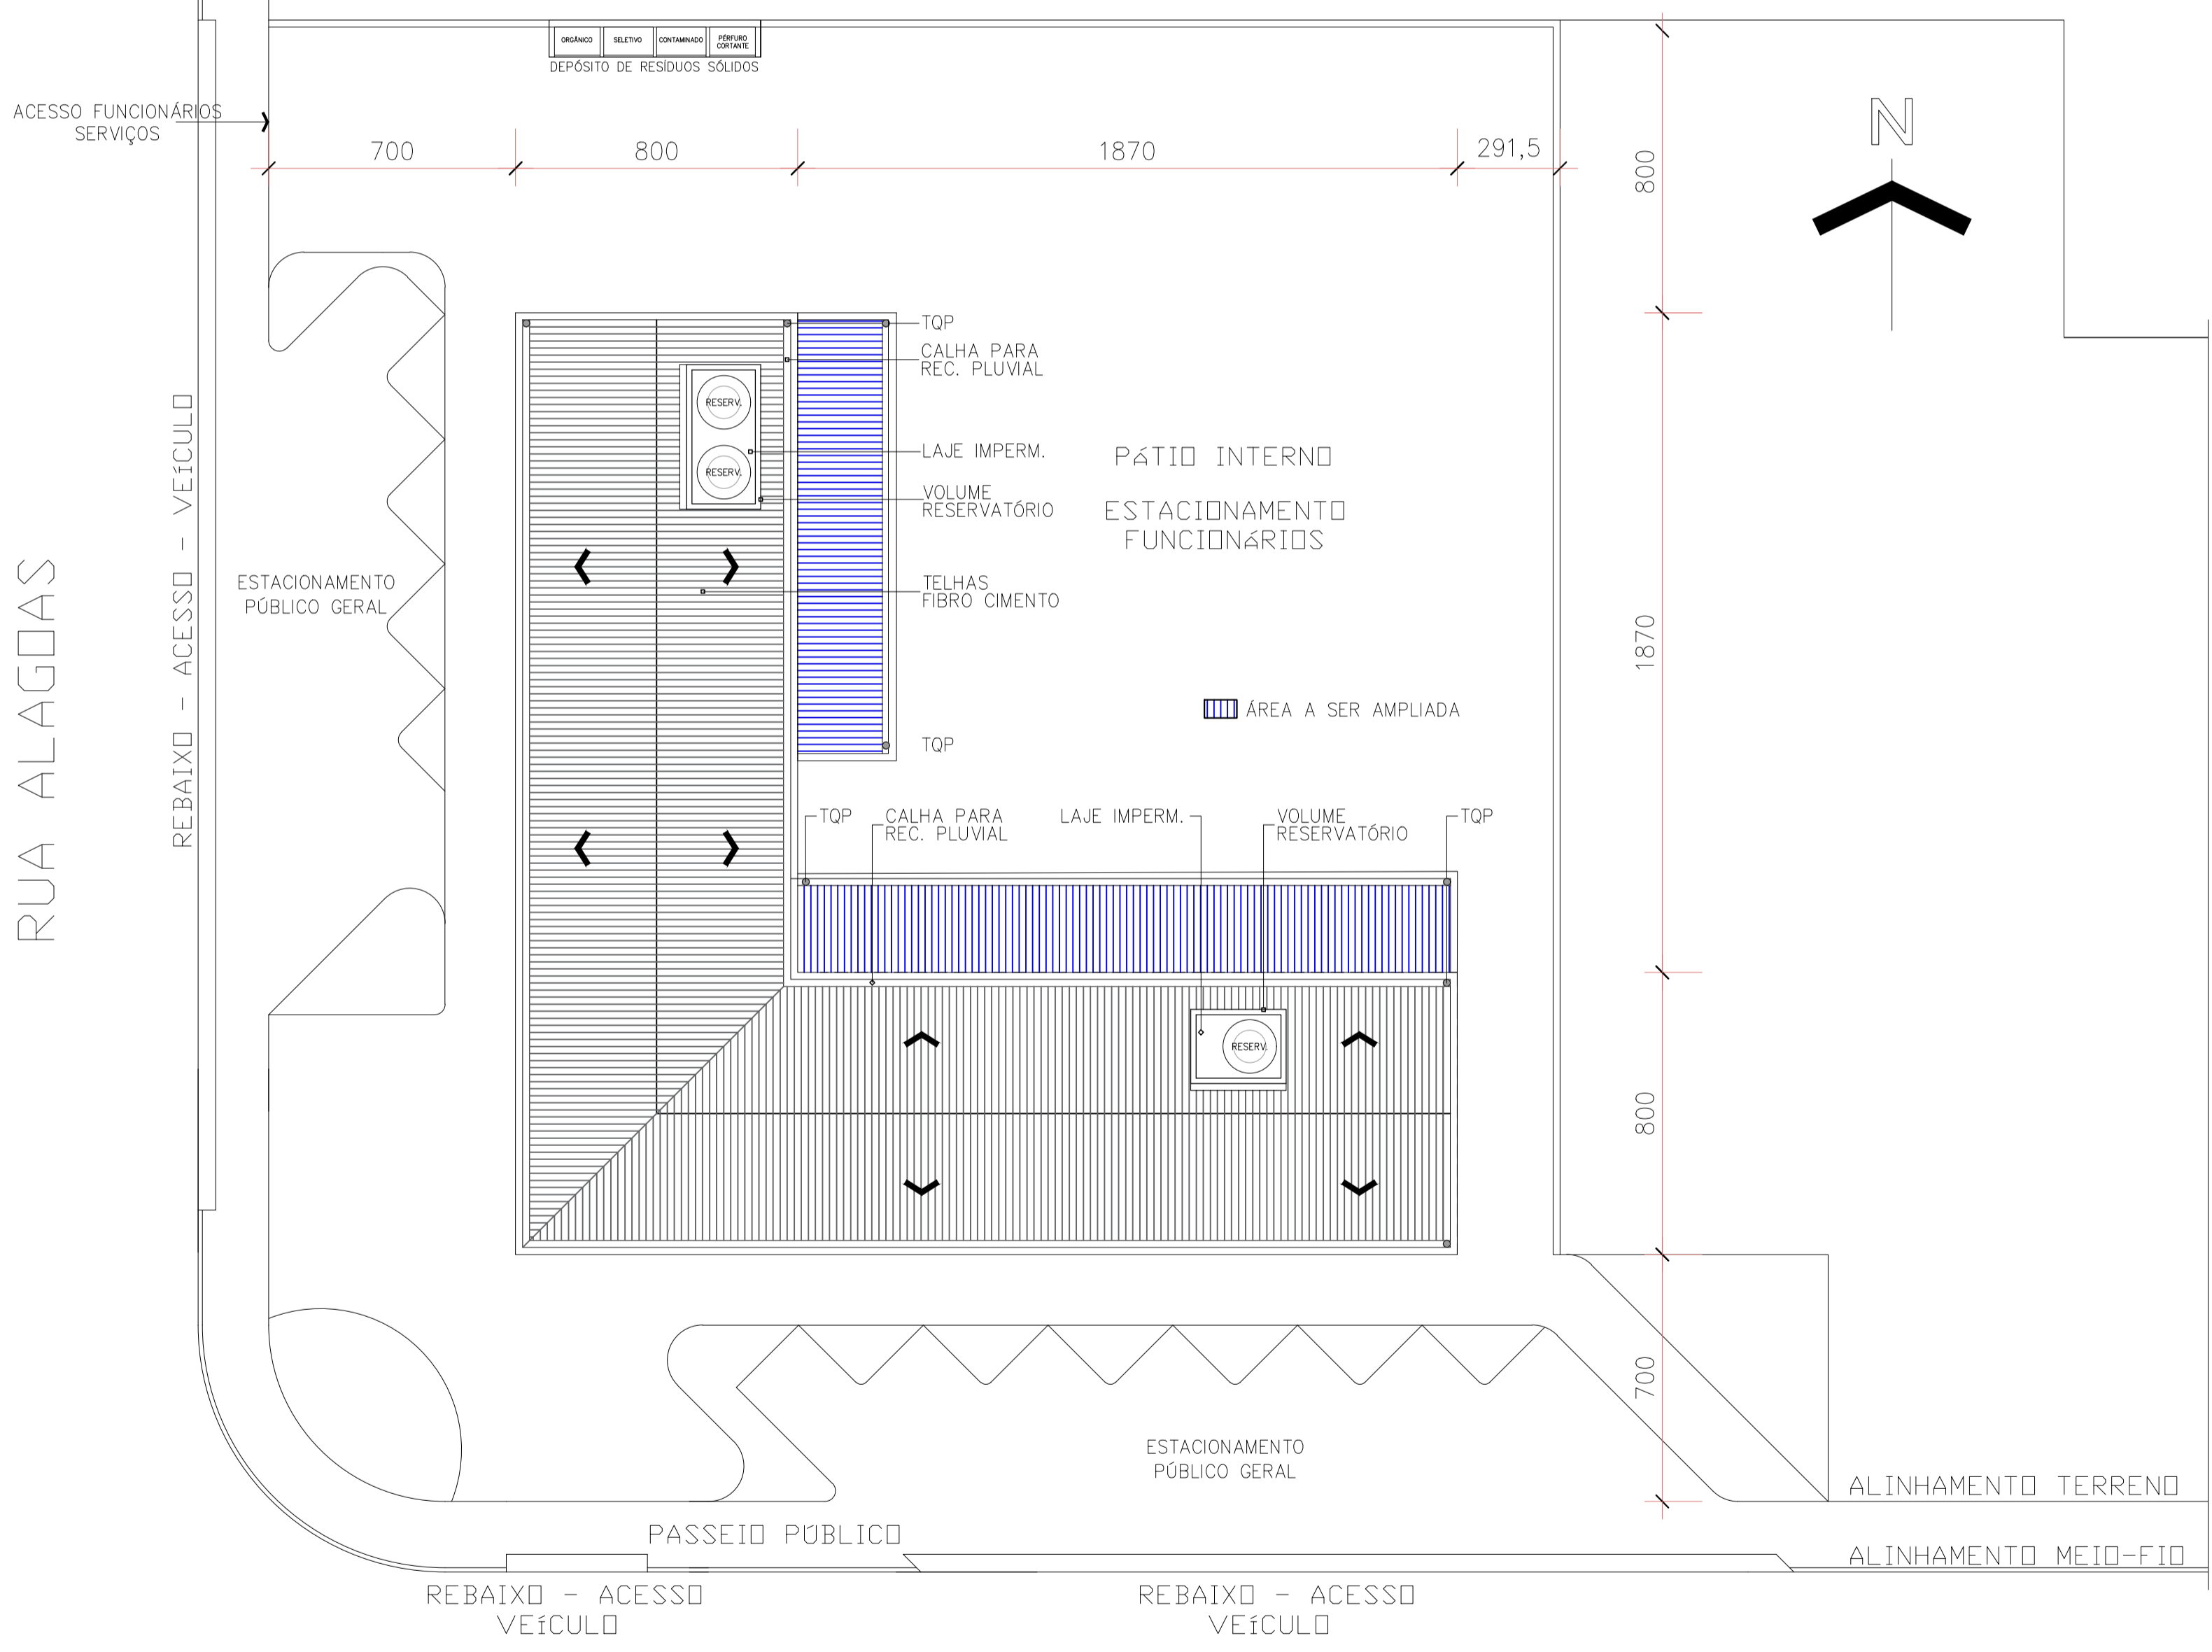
ORGÂNICO
SELETIVO
CONTAMINADO
PÉRFURO CORTANTE
DEPÓSITO DE RESÍDUOS SÓLIDOS

ACESSO FUNCIONÁRIOS SERVIÇOS

700
800
1870
291,5

N

800
1870
800
700

RUA ALAGOAS

REBAIXO - ACESSO - VEÍCULO

ESTACIONAMENTO PÚBLICO GERAL

TQP
CALHA PARA REC. PLUVIAL
RESERV.
RESERV.
LAJE IMPERM.
VOLUME RESERVATÓRIO
TELHAS FIBRO CIMENTO
TQP

PÁTIO INTERNO

ESTACIONAMENTO FUNCIONÁRIOS

ÁREA A SER AMPLIADA

TQP
CALHA PARA REC. PLUVIAL
LAJE IMPERM.
VOLUME RESERVATÓRIO
TQP

RESERV.

ESTACIONAMENTO PÚBLICO GERAL

ALINHAMENTO TERRENO

PASSEIO PÚBLICO

ALINHAMENTO MEIO-FIO

REBAIXO - ACESSO VEÍCULO

REBAIXO - ACESSO VEÍCULO